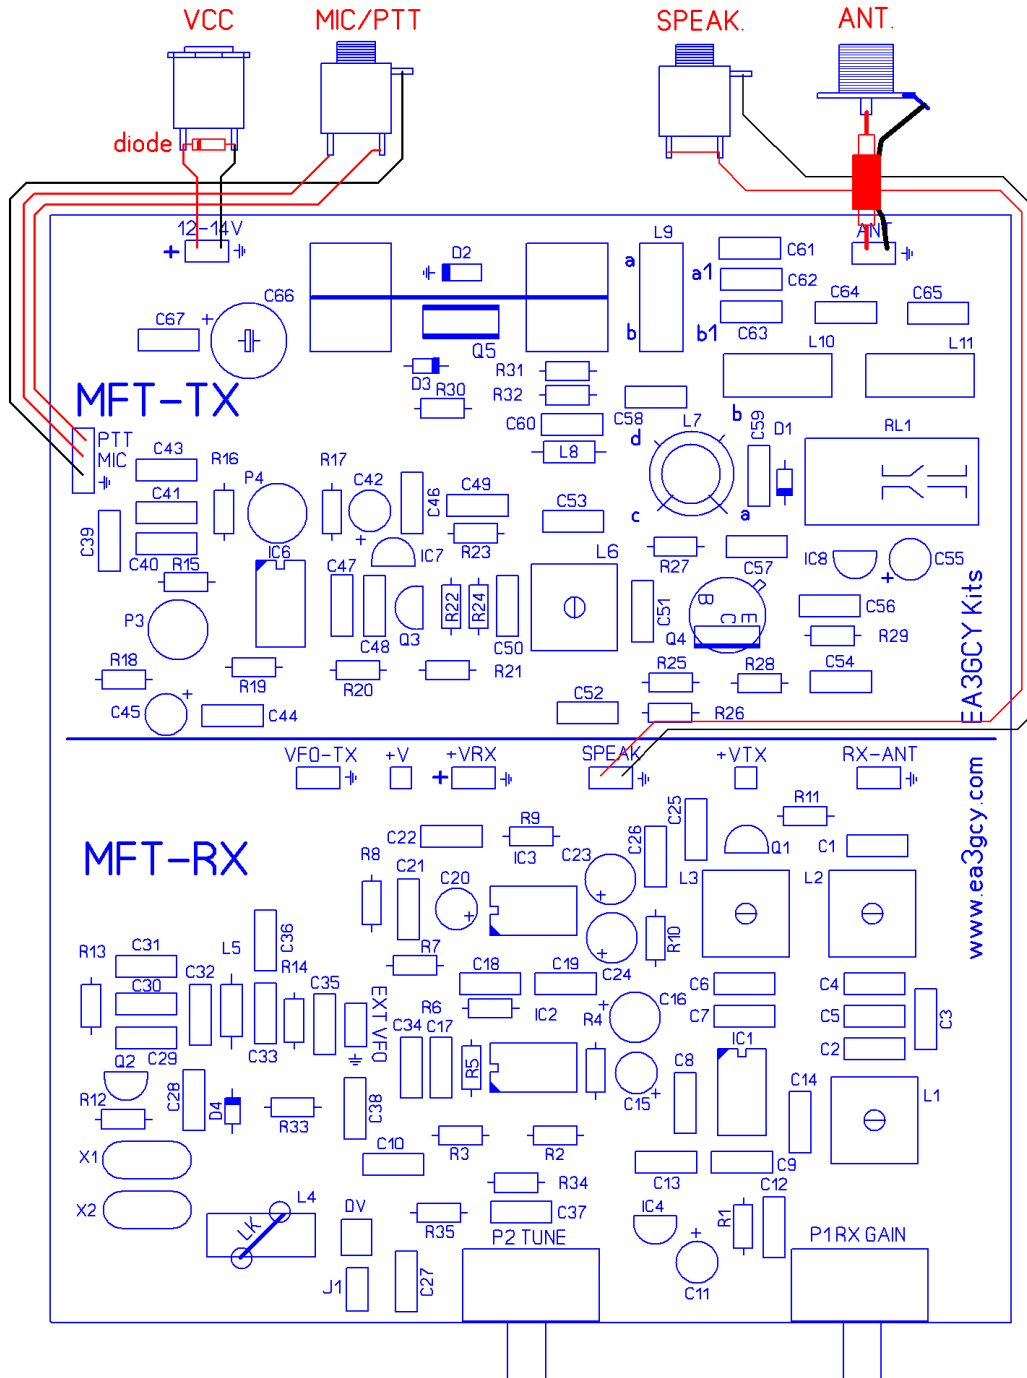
VCC
MIC/PTT
SPEAK.
ANT.
diode
12-14V
+
ANT
D2
L9
a
a1
C61
C62
C64
C65
b
b1
C63
C66
C67
+
Q5
D3
R30
R31
R32
L10
L11
MFT-TX
C60
C58
L7
b
C59
D1
RL1
d
PTT
MIC
C43
R16
R17
C42
C46
C49
L8
C41
P4
C53
c
a
C39
C40
R15
IC6
+
IC7
R23
L6
R27
C57
IC8
C55
C47
+
P3
R22
R24
C51
B
C
E
C56
EA3GCY Kits
Q3
C48
C50
Q4
R29
R18
R19
R20
R21
R25
R28
C54
C45
+
C44
C52
R26
VFO-TX
+V
+VRX
+
SPEAK
+VTX
RX-ANT
R11
www.ea3gcy.com
MFT-RX
C22
R9
C25
C26
IC3
C23
Q1
C1
R8
C21
C20
+
+
L3
L2
R7
R10
R13
C31
L5
C36
R14
C18
C19
C24
+
C30
C32
C35
EXT VFO
C16
C6
C4
R6
C34
C17
IC2
R4
C7
C5
C3
IC1
Q2
C29
C33
R5
C2
C8
R12
C28
D4
R33
C38
C15
+
C14
L1
X1
C10
R3
R2
C13
C9
R34
C12
X2
L4
LK
DV
R35
C37
IC4
R1
+
P2 TUNE
P1 RX GAIN
J1
C27
C11